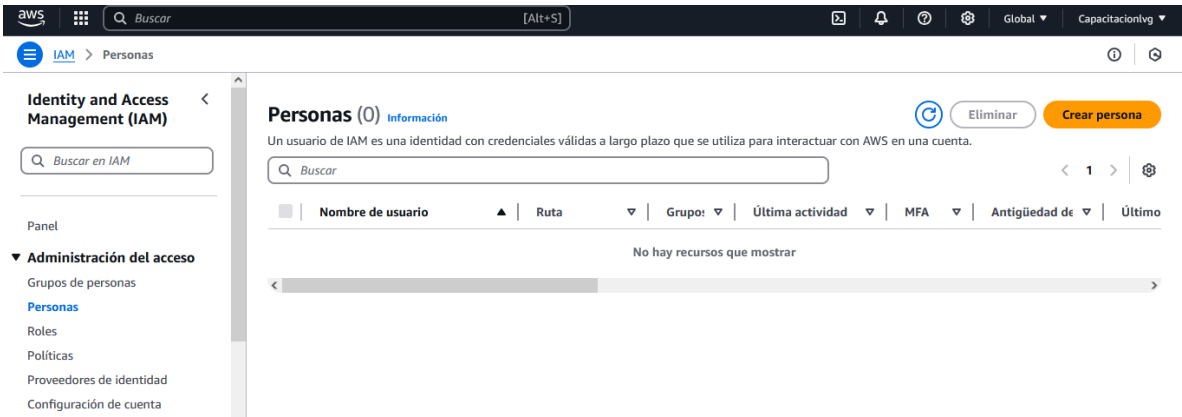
aws

Buscar [Alt+S]

Global ▼ Capacitacionlvg ▼

IAM > Personas

Identity and Access Management (IAM)

Buscar en IAM

Panel

▼ Administración del acceso

Grupos de personas

Personas

Roles

Políticas

Proveedores de identidad

Configuración de cuenta

Personas (0) Información

Eliminar Crear persona

Un usuario de IAM es una identidad con credenciales válidas a largo plazo que se utiliza para interactuar con AWS en una cuenta.

Buscar

< 1 >

| Nombre de usuario ▲ | Ruta ▽ | Grupos ▽ | Última actividad ▽ | MFA ▽ | Antigüedad de ▽ | Último |
|---|---|---|---|---|---|---|

No hay recursos que mostrar